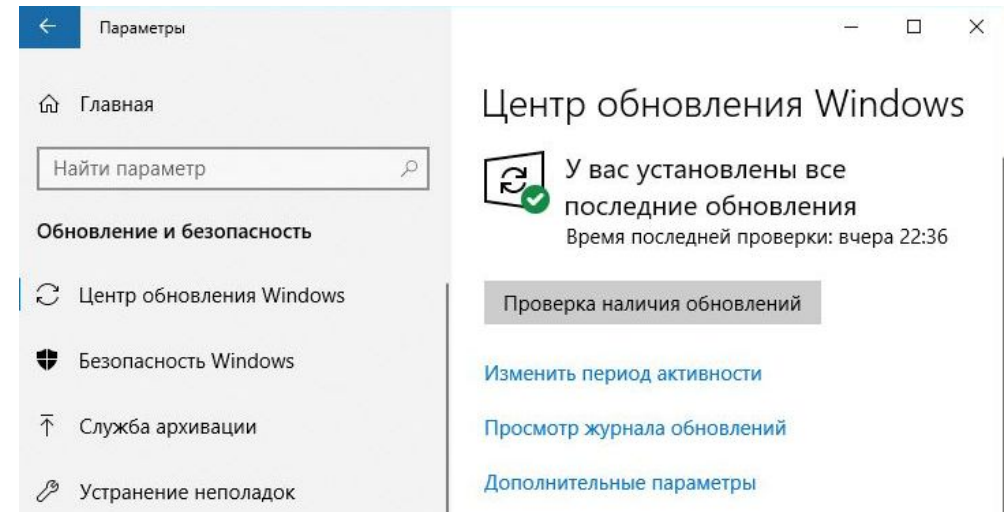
Параметры

Главная

Найти параметр

Обновление и безопасность

Центр обновления Windows

Безопасность Windows

Служба архивации

Устранение неполадок

Центр обновления Windows

У вас установлены все последние обновления

Время последней проверки: вчера 22:36

Проверка наличия обновлений

Изменить период активности

Просмотр журнала обновлений

Дополнительные параметры